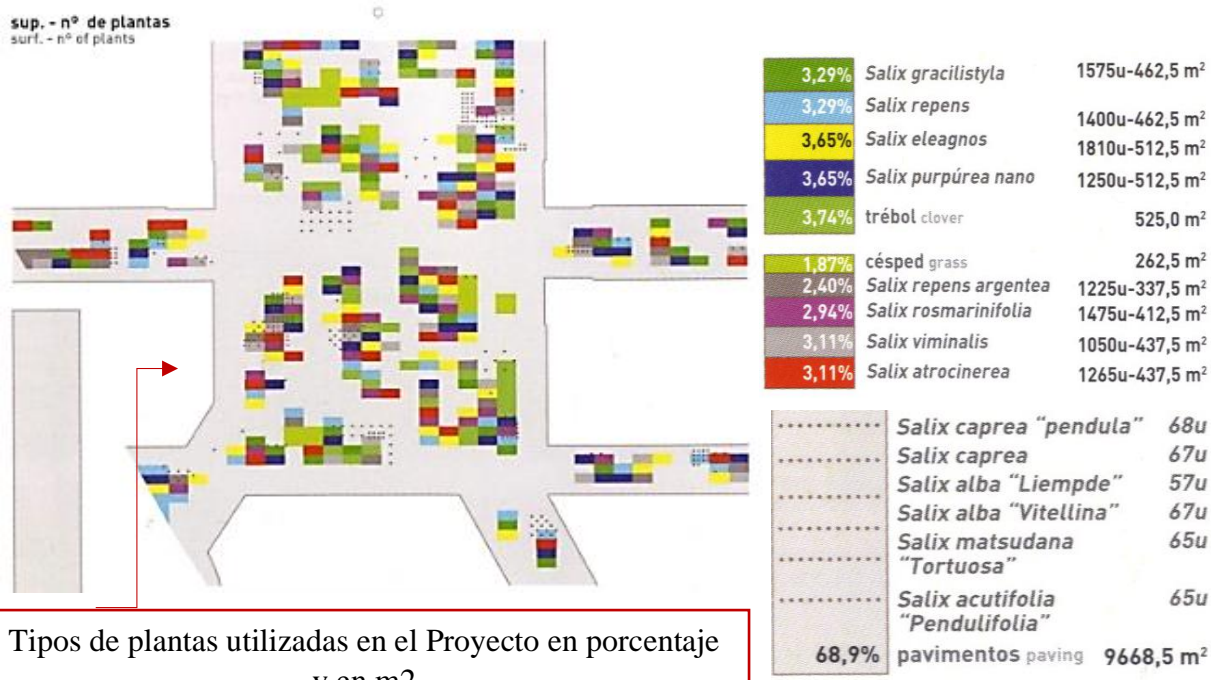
sup. - nº de plantas
surf. - nº of plants

| | | |
|---|---|---|
| 3,29% | Salix gracilistyla | 1575u-462,5 m$^2$ |
| 3,29% | Salix repens | 1400u-462,5 m$^2$ |
| 3,65% | Salix eleagnos | 1810u-512,5 m$^2$ |
| 3,65% | Salix purpúrea nano | 1250u-512,5 m$^2$ |
| 3,74% | trébol clover | 525,0 m$^2$ |
| 1,87% | césped grass | 262,5 m$^2$ |
| 2,40% | Salix repens argentea | 1225u-337,5 m$^2$ |
| 2,94% | Salix rosmarinifolia | 1475u-412,5 m$^2$ |
| 3,11% | Salix viminalis | 1050u-437,5 m$^2$ |
| 3,11% | Salix atrocinerea | 1265u-437,5 m$^2$ |

| | | |
|---|---|---|
| | Salix caprea "pendula" | 68u |
| | Salix caprea | 67u |
| | Salix alba "Liempde" | 57u |
| | Salix alba "Vitellina" | 67u |
| | Salix matsudana "Tortuosa" | 65u |
| | Salix acutifolia "Pendulifolia" | 65u |
| 68,9% | pavimentos paving | 9668,5 m$^2$ |

Tipos de plantas utilizadas en el Proyecto en porcentaje y en m2